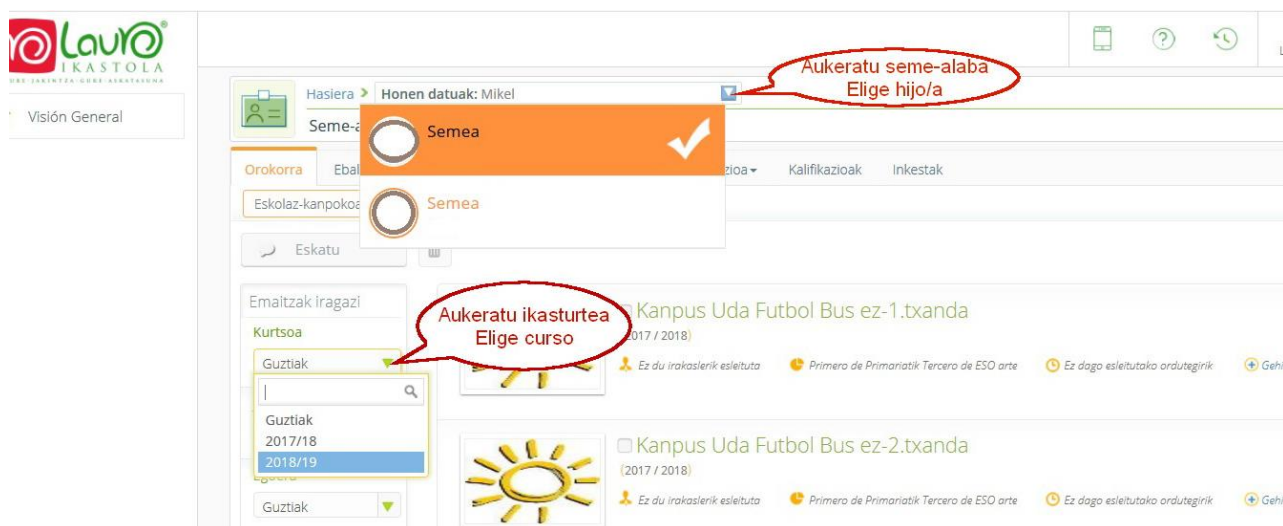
Lauro IKASTOLA
GURE·JAKINTZA·GURE·ASKATASUNA

Visión General

Hasiera > Honen datuak: Mikel

Aukeratu seme-alaba
Elige hijo/a

Seme-a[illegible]

Semea

Semea

Orokorra Ebal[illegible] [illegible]zioa Kalifikazioak Inkestak

Eskolaz-kanpokoa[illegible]

Eskatu

Emaitzak iragazi

Kurtsoa

Guztiak

Guztiak
2017/18
2018/19

Aukeratu ikasturtea
Elige curso

Guztiak

Kanpus Uda Futbol Bus ez-1.txanda
(2017 / 2018)
Ez du irakaslerik esleituta Primero de Primariatik Tercero de ESO arte Ez dago esleitutako ordutegirik Gehi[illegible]

Kanpus Uda Futbol Bus ez-2.txanda
(2017 / 2018)
Ez du irakaslerik esleituta Primero de Primariatik Tercero de ESO arte Ez dago esleitutako ordutegirik Gehi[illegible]